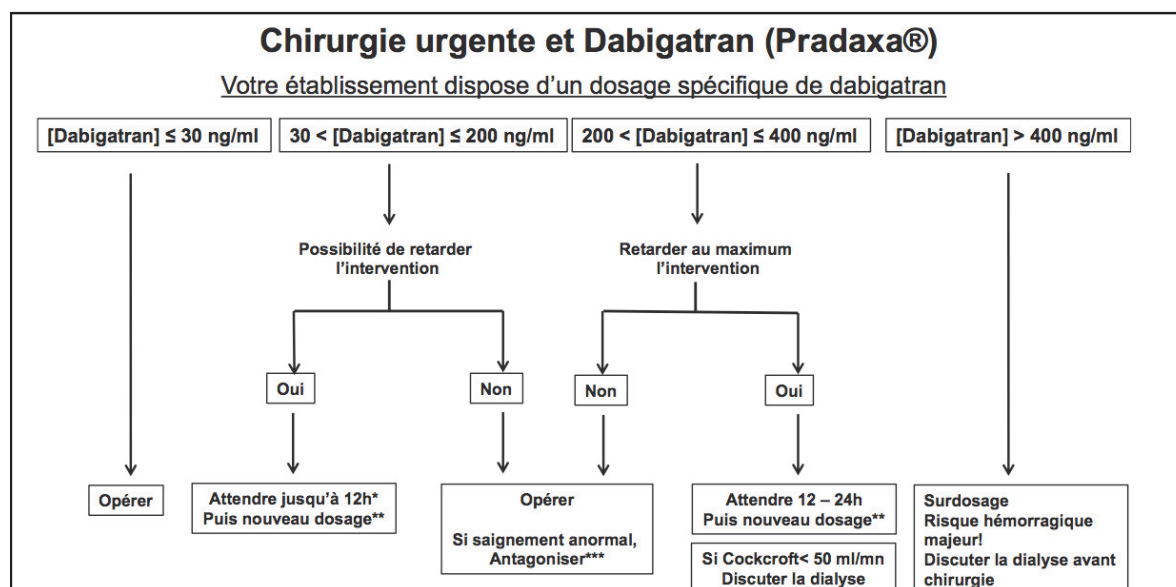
Chirurgie urgente et Dabigatran (Pradaxa®)

Votre établissement dispose d'un dosage spécifique de dabigatran

[Dabigatran] ≤ 30 ng/ml

30 < [Dabigatran] ≤ 200 ng/ml

200 < [Dabigatran] ≤ 400 ng/ml

[Dabigatran] > 400 ng/ml

Possibilité de retarder l'intervention

Retarder au maximum l'intervention

Oui

Non

Non

Oui

Opérer

Attendre jusqu'à 12h* Puis nouveau dosage**

Opérer

Si saignement anormal, Antagoniser***

Attendre 12 – 24h Puis nouveau dosage**

Si Cockcroft< 50 ml/mn Discuter la dialyse

Surdosage Risque hémorragique majeur! Discuter la dialyse avant chirurgie